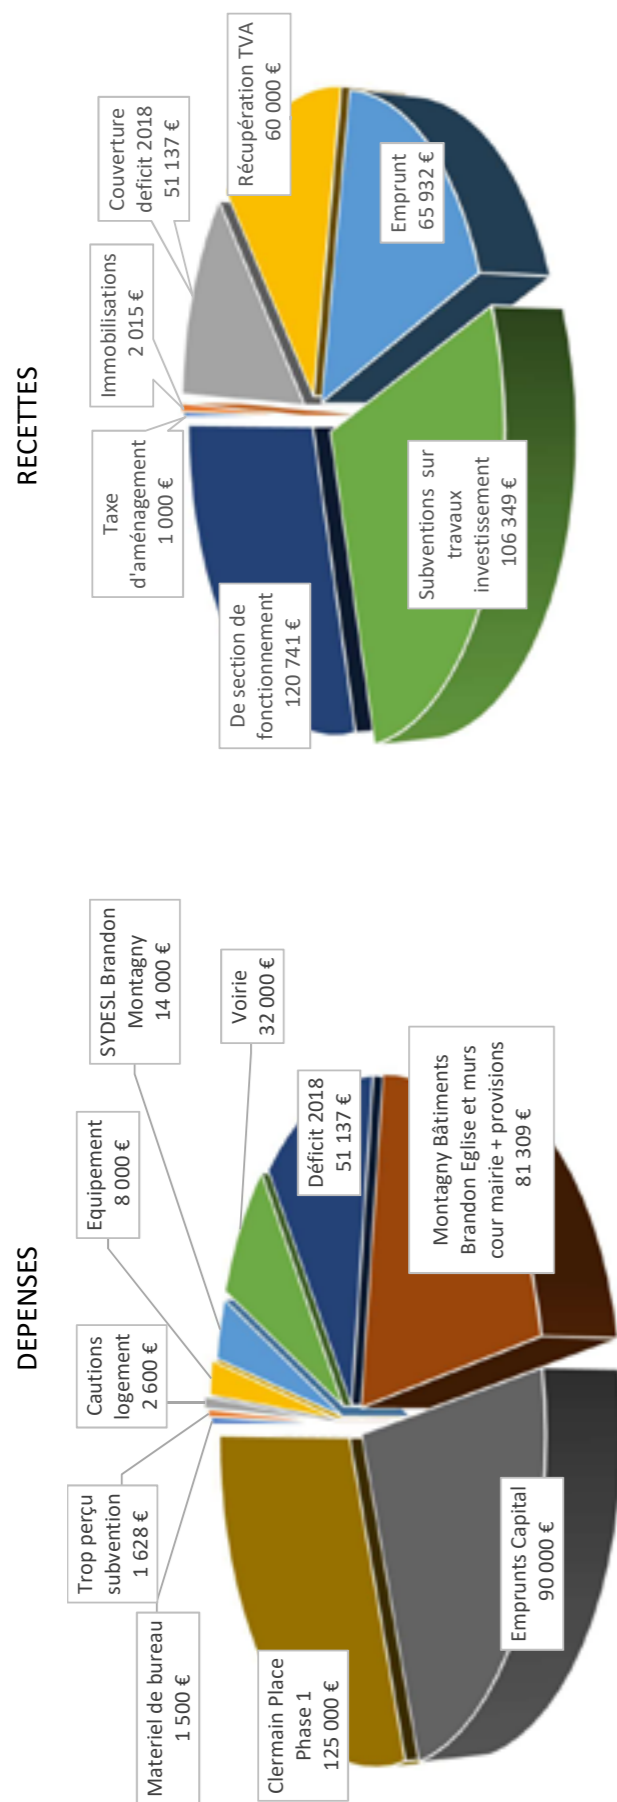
DEPENSES

Materiel de bureau
1 500 €

Trop perçu subvention
1 628 €

Cautions logement
2 600 €

Equipement
8 000 €

SYDESL Brandon Montagny
14 000 €

Voirie
32 000 €

Déficit 2018
51 137 €

Montagny Bâtiments Brandon Eglise et murs cour mairie + provisions
81 309 €

Emprunts Capital
90 000 €

Clermain Place Phase 1
125 000 €

RECETTES

De section de fonctionnement
120 741 €

Taxe d'aménagement
1 000 €

Immobilisations
2 015 €

Couverture deficit 2018
51 137 €

Récupération TVA
60 000 €

Emprunt
65 932 €

Subventions sur travaux investissement
106 349 €